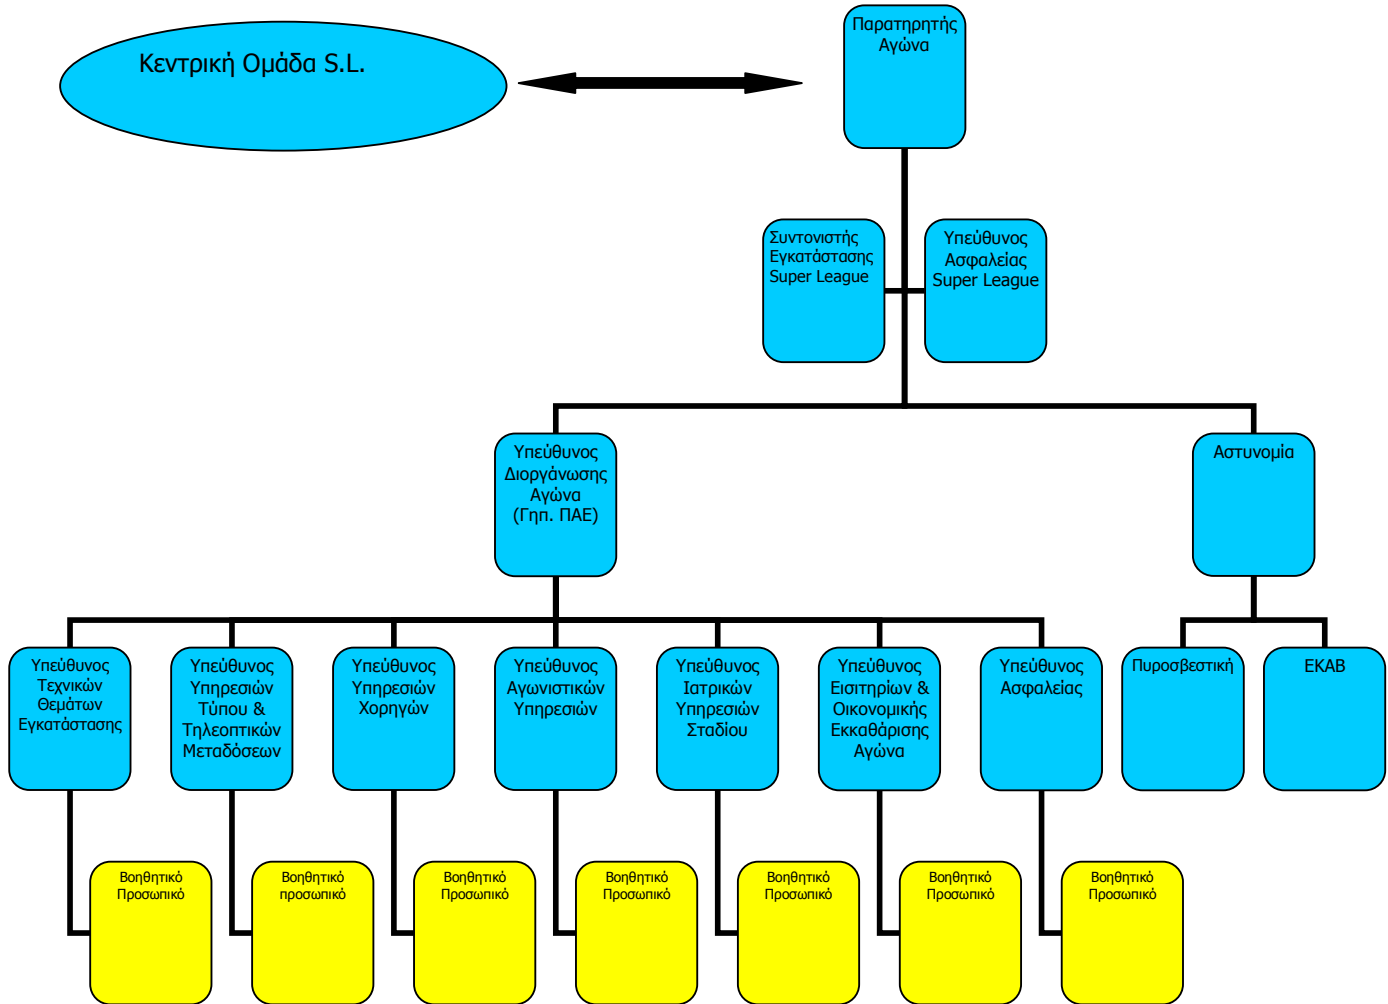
Κεντρική Ομάδα S.L.

Παρατηρητής Αγώνα

Συντονιστής Εγκατάστασης Super League

Υπεύθυνος Ασφαλείας Super League

Υπεύθυνος Διοργάνωσης Αγώνα (Γηπ. ΠΑΕ)

Αστυνομία

Υπεύθυνος Τεχνικών Θεμάτων Εγκατάστασης

Υπεύθυνος Υπηρεσιών Τύπου & Τηλεοπτικών Μεταδόσεων

Υπεύθυνος Υπηρεσιών Χορηγών

Υπεύθυνος Αγωνιστικών Υπηρεσιών

Υπεύθυνος Ιατρικών Υπηρεσιών Σταδίου

Υπεύθυνος Εισιτηρίων & Οικονομικής Εκκαθάρισης Αγώνα

Υπεύθυνος Ασφαλείας

Πυροσβεστική

ΕΚΑΒ

Βοηθητικό Προσωπικό

Βοηθητικό προσωπικό

Βοηθητικό Προσωπικό

Βοηθητικό Προσωπικό

Βοηθητικό Προσωπικό

Βοηθητικό Προσωπικό

Βοηθητικό Προσωπικό